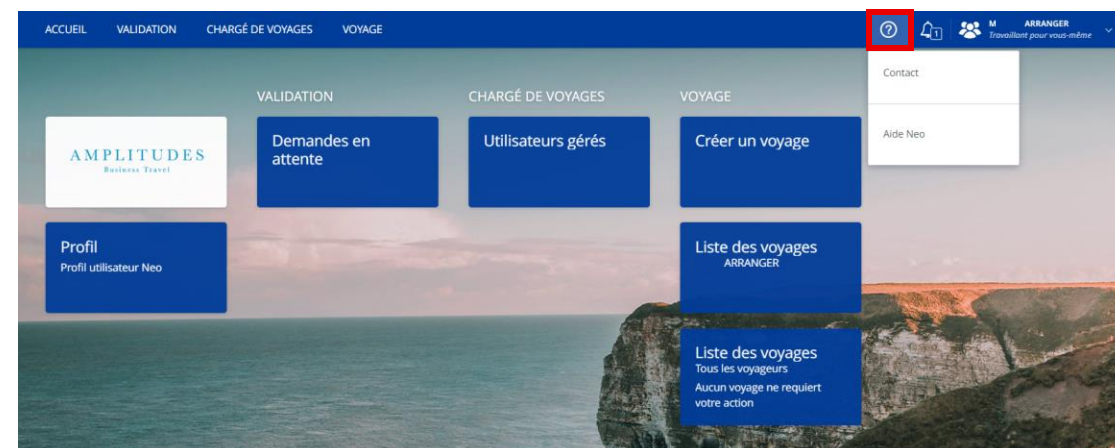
ACCUEIL VALIDATION CHARGÉ DE VOYAGES VOYAGE

1

M ARRANGER
Travaillant pour vous-même

Contact

Aide Neo

AMPLITUDES
Business Travel

VALIDATION

Demandes en attente

CHARGÉ DE VOYAGES

Utilisateurs gérés

VOYAGE

Créer un voyage

Profil
Profil utilisateur Neo

Liste des voyages
ARRANGER

Liste des voyages
Tous les voyageurs
Aucun voyage ne requiert votre action